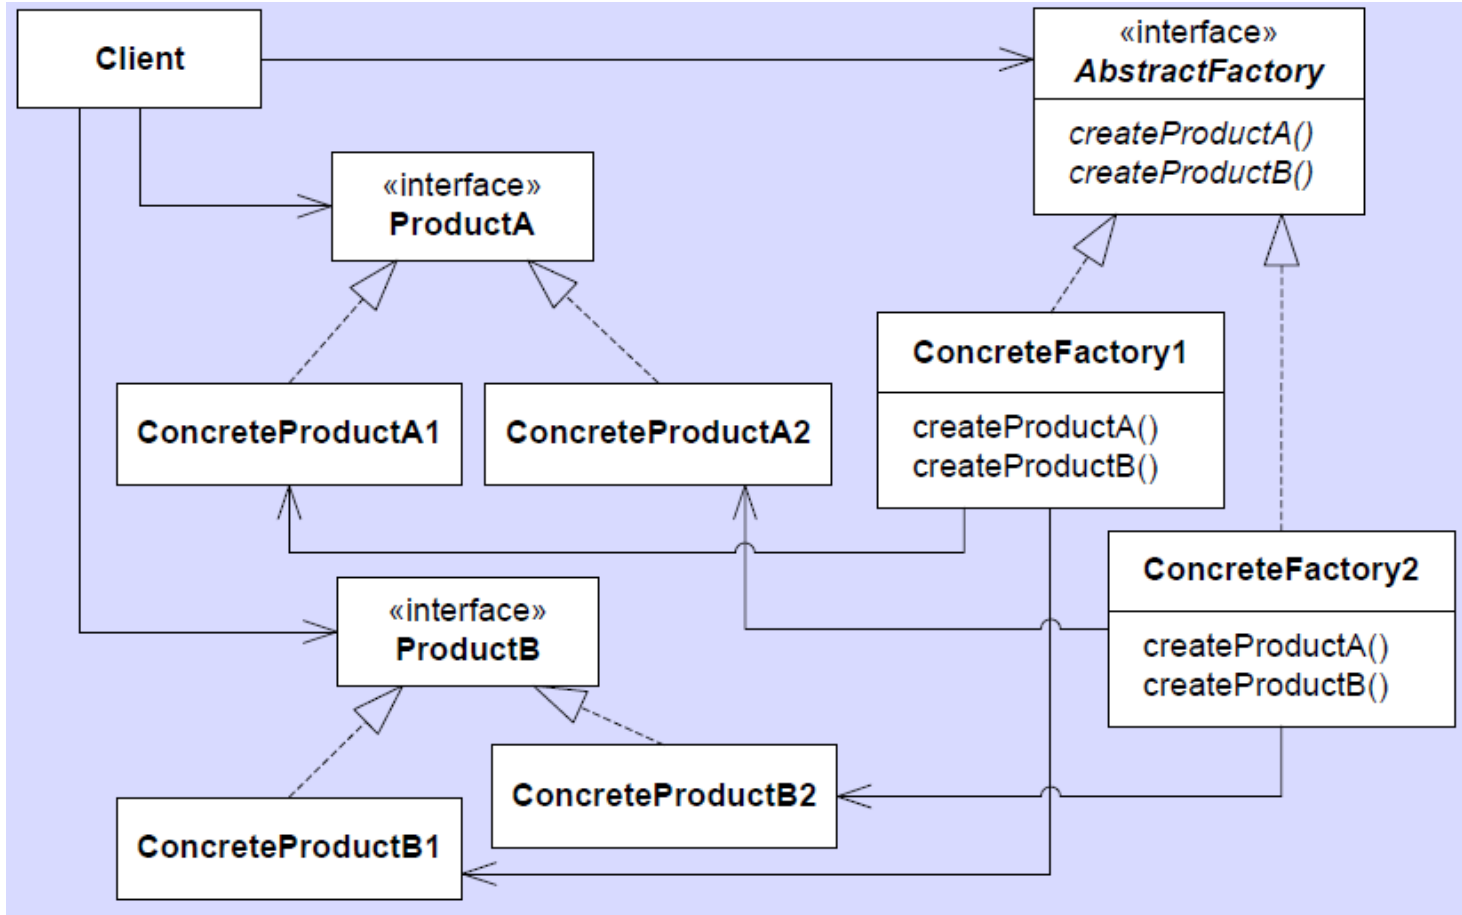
Client

«interface»
AbstractFactory

createProductA()
createProductB()

«interface»
ProductA

ConcreteFactory1

createProductA()
createProductB()

ConcreteProductA1

ConcreteProductA2

ConcreteFactory2

createProductA()
createProductB()

«interface»
ProductB

ConcreteProductB2

ConcreteProductB1